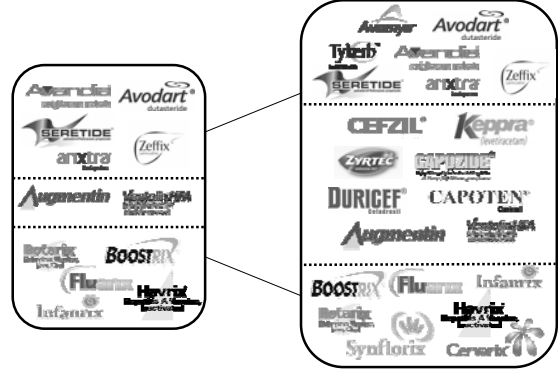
Avandia
Avodart®
dutasteride
SERETIDE
arixtra
Zeffix
Augmentin
Ventolin HFA
Rotarix
BOOSTRIX
Fluarix
Havrix
Infanrix

Avamys
Avodart®
dutasteride
Tykerb
Avandia
SERETIDE
arixtra
Zeffix
CEFZIL®
Keppra®
(levetiracetam)
ZYRTEC
CAPOZIDE
DURICEF®
CAPOTEN®
Augmentin
Ventolin HFA
BOOSTRIX
Fluarix
Infanrix
Havrix
Rotarix
Synflorix
Cervarix